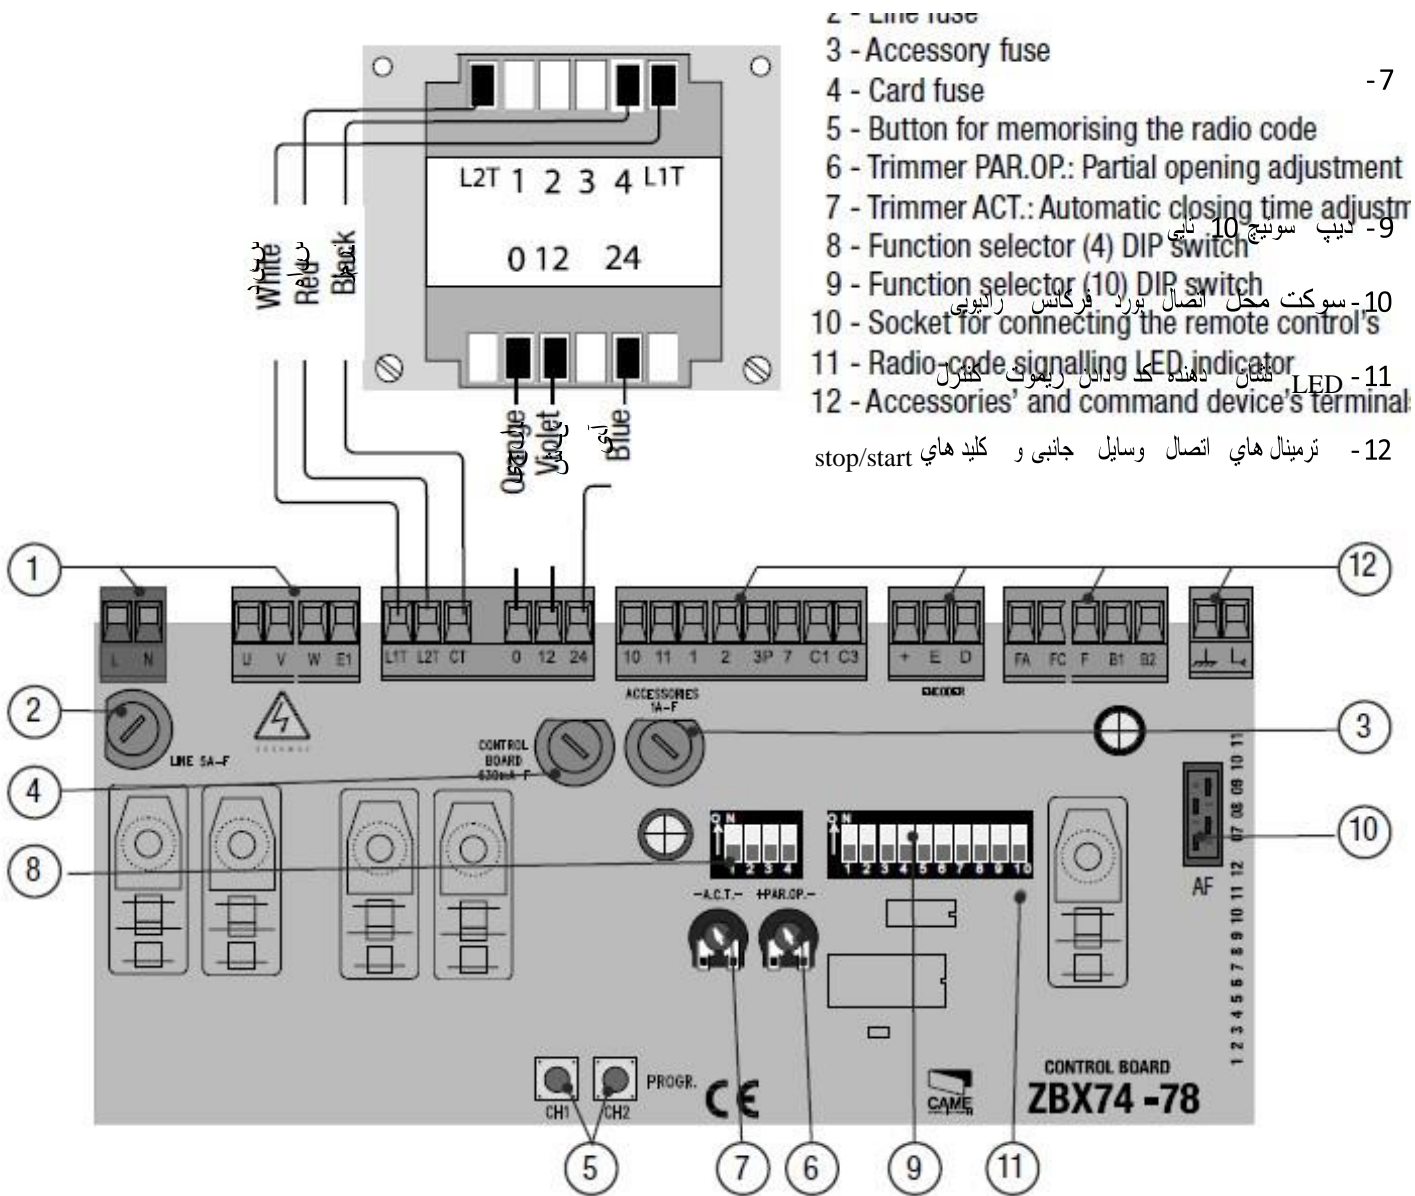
2 - Line fuse
3 - Accessory fuse
4 - Card fuse
5 - Button for memorising the radio code
6 - Trimmer PAR.OP.: Partial opening adjustment
7 - Trimmer ACT.: Automatic closing time adjustm
8 - Function selector (4) DIP switch
9 - Function selector (10) DIP switch
10 - Socket for connecting the remote control's
11 - Radio-code signalling LED indicator
12 - Accessories' and command device's terminals

-7
9- دیپ سوئیچ 10 تایی
10- سوکت محل اتصال برد فرکانس رادیویی
11- LED نشان دهنده کد دادن ریموت کنترل
12- ترمینال هاي اتصال وسایل جانبی و کلید هاي stop/start

L2T 1 2 3 4 L1T
0 12 24

White
Red
Black
Orange
Violet
Blue

L N
U V W E1
L1T L2T CT
0 12 24
10 11 1 2 3P 7 C1 C3
+ E D
ENCODER
FA FC F B1 B2
LINE 5A-F
CONTROL BOARD 630mA-F
ACCESSORIES 1A-F
ON 1 2 3 4
ON 1 2 3 4 5 6 7 8 9 10
-A.C.T.- +PAR.OP.-
AF
07 08 09 10 11 12
1 2 3 4 5 6 7 8 9 10 11 12
CH1 CH2 PROGR.
CE
CAME
CONTROL BOARD
ZBX74 -78

1 2 3 4 5 6 7 8 9 10 11 12